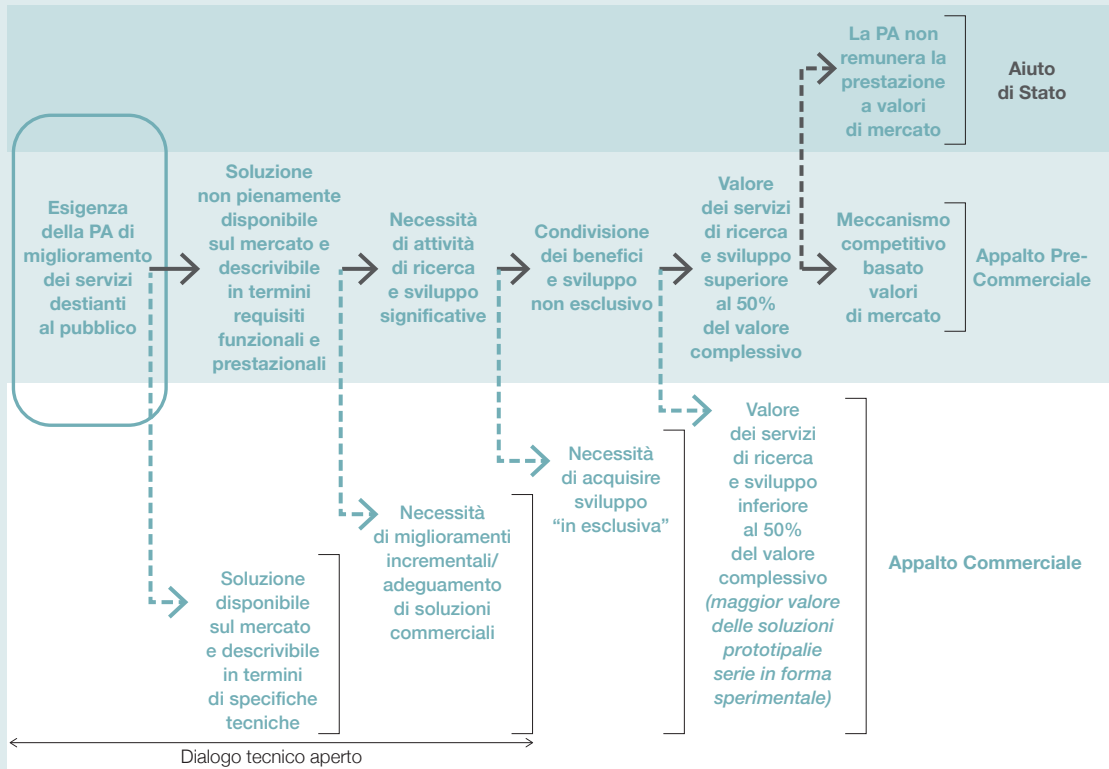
La PA non remunera la prestazione a valori di mercato

Aiuto di Stato

Esigenza della PA di miglioramento dei servizi destianti al pubblico

Soluzione non pienamente disponibile sul mercato e descrivibile in termini requisiti funzionali e prestazionali

Necessità di attività di ricerca e sviluppo significative

Condivisione dei benefici e sviluppo non esclusivo

Valore dei servizi di ricerca e sviluppo superiore al 50% del valore complessivo

Meccanismo competitivo basato valori di mercato

Appalto Pre-Commerciale

Valore dei servizi di ricerca e sviluppo inferiore al 50% del valore complessivo *(maggior valore delle soluzioni prototipalie serie in forma sperimentale)*

Necessità di acquisire sviluppo "in esclusiva"

Necessità di miglioramenti incrementali/ adeguamento di soluzioni commerciali

Soluzione disponibile sul mercato e descrivibile in termini di specifiche tecniche

Appalto Commerciale

Dialogo tecnico aperto